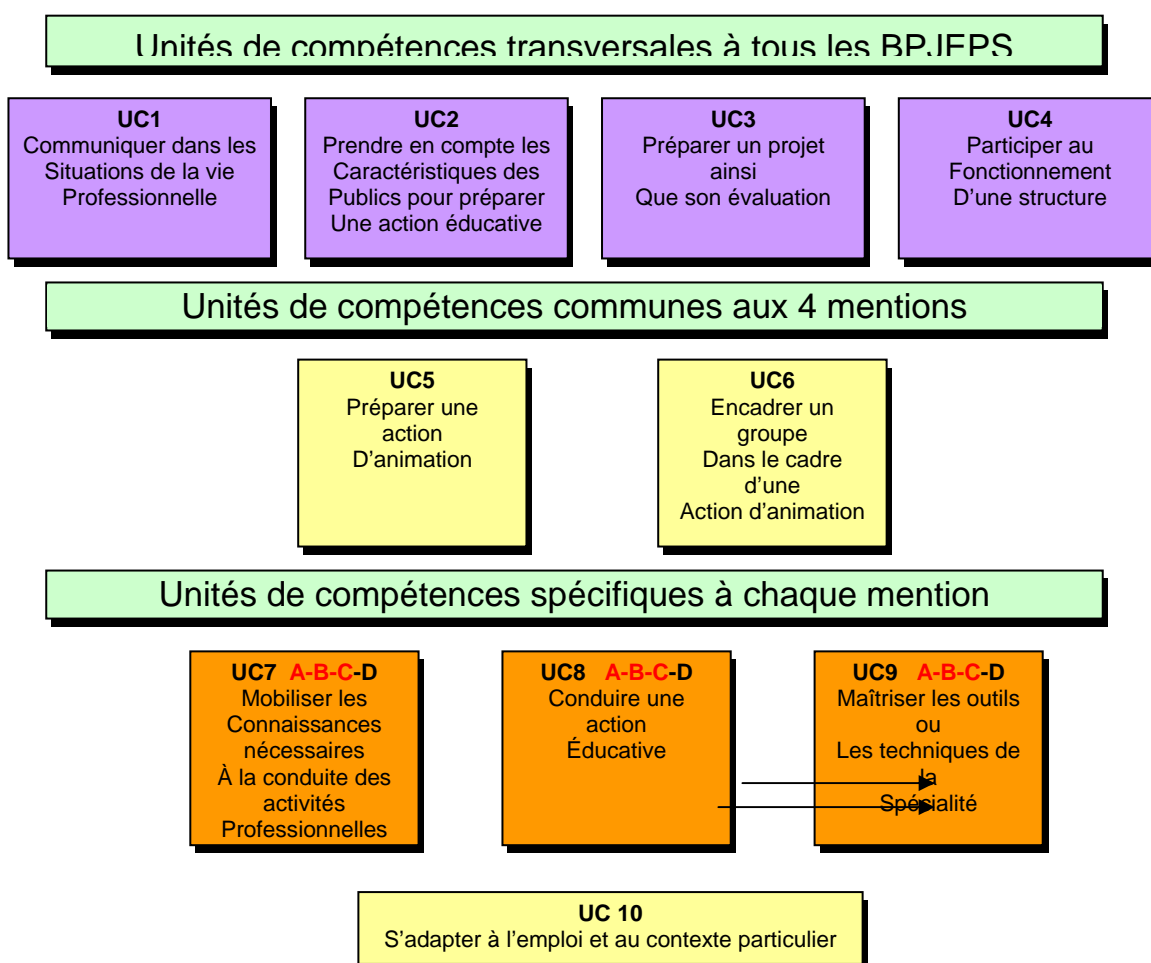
Unités de compétences transversales à tous les BPJEPS

UC1
Communiquer dans les Situations de la vie Professionnelle

UC2
Prendre en compte les Caractéristiques des Publics pour préparer Une action éducative

UC3
Préparer un projet ainsi Que son évaluation

UC4
Participer au Fonctionnement D'une structure

Unités de compétences communes aux 4 mentions

UC5
Préparer une action D'animation

UC6
Encadrer un groupe Dans le cadre d'une Action d'animation

Unités de compétences spécifiques à chaque mention

UC7 A-B-C-D
Mobiliser les Connaissances nécessaires À la conduite des activités Professionnelles

UC8 A-B-C-D
Conduire une action Éducative

UC9 A-B-C-D
Maîtriser les outils ou Les techniques de la Spécialité

UC 10
S'adapter à l'emploi et au contexte particulier